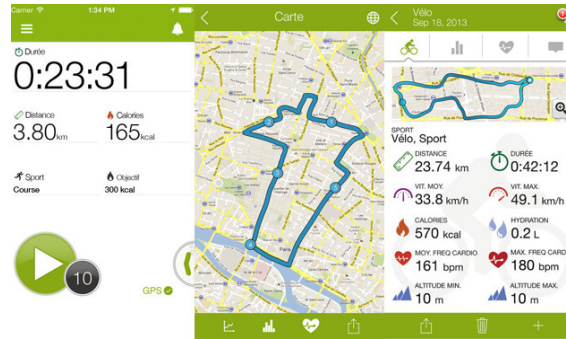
Carrier 1:34 PM

Durée
0:23:31

Distance
3.80km

Calories
165kcal

Sport
Course

Objectif
300 kcal

10

GPS

Carte

1
2
3
4
5
6

Vélo
Sep 18, 2013

SPORT
Vélo, Sport

DISTANCE
23.74 km

DURÉE
0:42:12

VIT. MOY.
33.8 km/h

VIT. MAX.
49.1 km/h

CALORIES
570 kcal

HYDRATION
0.2 L

MOY. FREQ CARDIO
161 bpm

MAX. FREQ CARDI
180 bpm

ALTITUDE MIN.
10 m

ALTITUDE MAX.
10 m